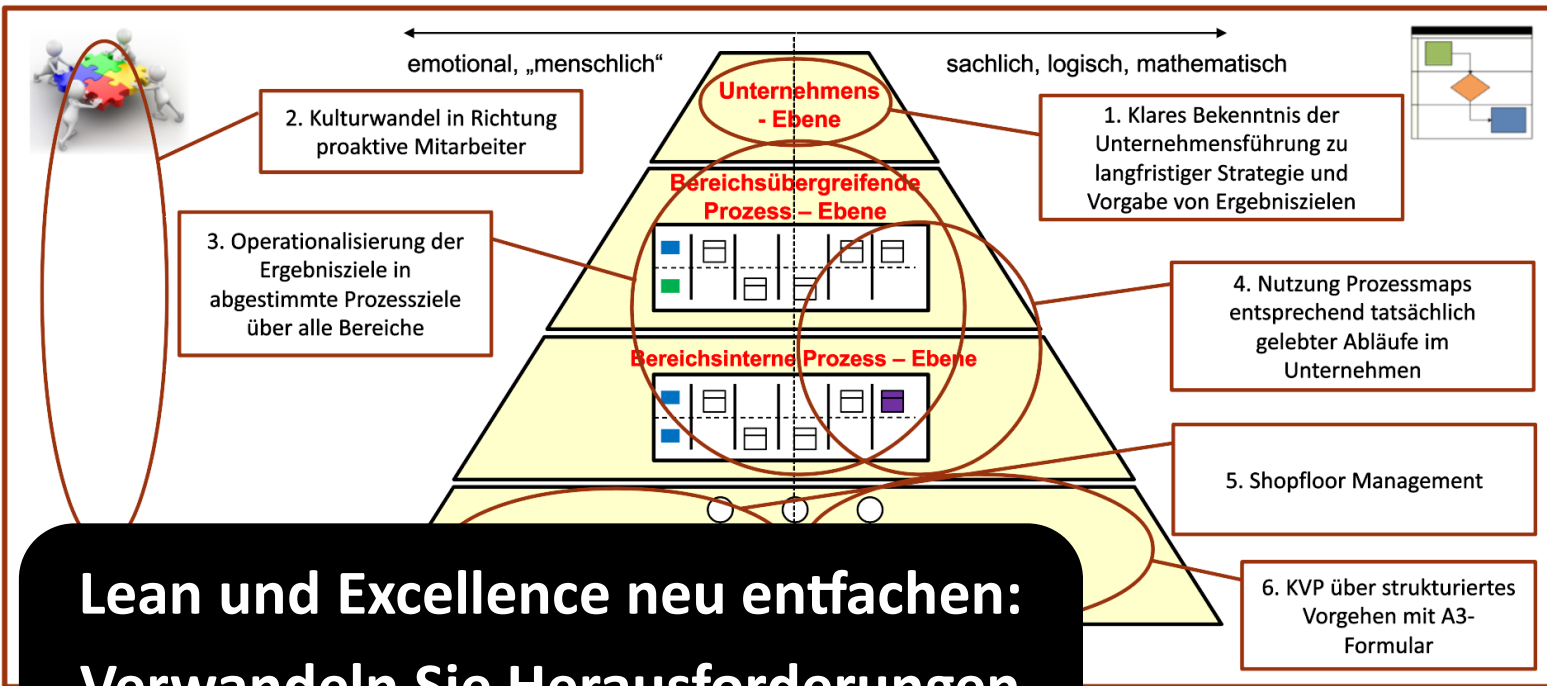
emotional, „menschlich“

sachlich, logisch, mathematisch

Unternehmens - Ebene

2. Kulturwandel in Richtung proaktive Mitarbeiter

1. Klares Bekenntnis der Unternehmensführung zu langfristiger Strategie und Vorgabe von Ergebniszielen

Bereichsübergreifende Prozess – Ebene

3. Operationalisierung der Ergebnisziele in abgestimmte Prozessziele über alle Bereiche

4. Nutzung Prozessmaps entsprechend tatsächlich gelebter Abläufe im Unternehmen

Bereichsinterne Prozess – Ebene

5. Shopfloor Management

6. KVP über strukturiertes Vorgehen mit A3-Formular

Lean und Excellence neu entfachen:

Verwandeln Sie Herausforderungen